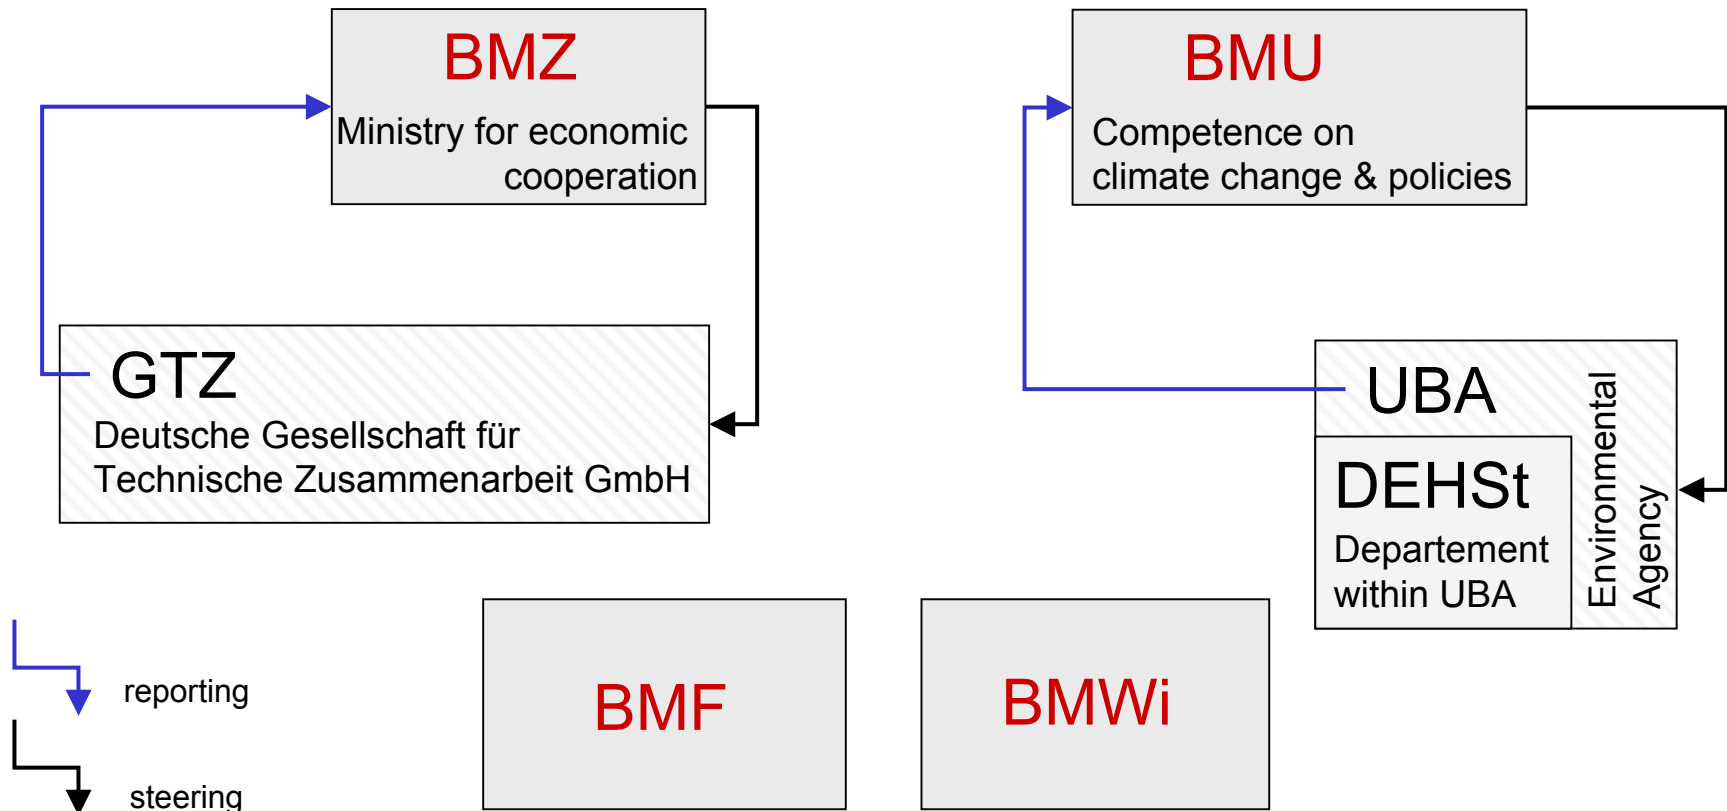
BMZ
Ministry for economic cooperation

BMU
Competence on climate change & policies

GTZ
Deutsche Gesellschaft für Technische Zusammenarbeit GmbH

UBA

DEHSt
Departement within UBA

Environmental Agency

reporting

steering

BMF

BMWi